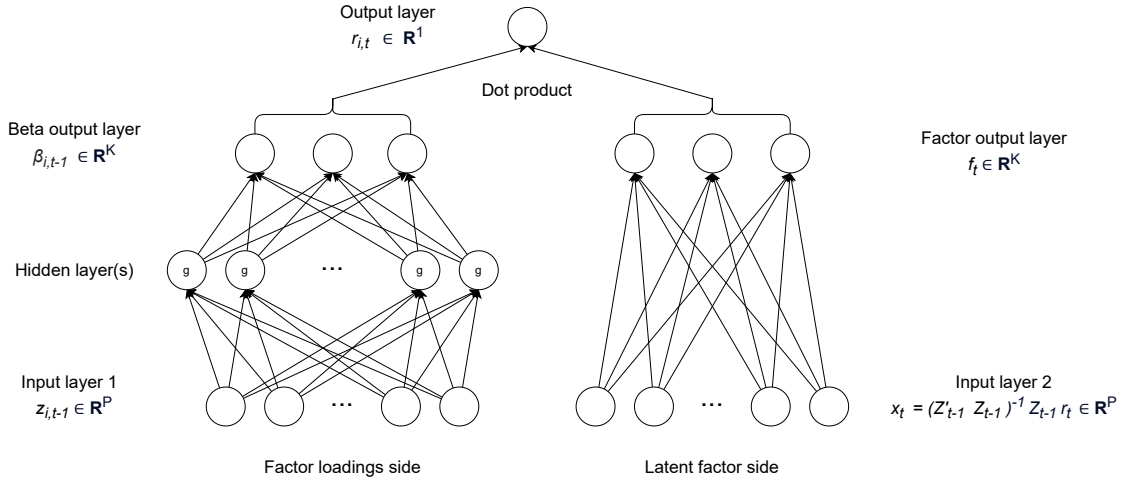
Output layer
$r_{i,t} \in \mathbf{R}^1$

Dot product

Beta output layer
$\beta_{i,t-1} \in \mathbf{R}^K$

Factor output layer
$f_t \in \mathbf{R}^K$

Hidden layer(s)

g g … g g

Input layer 1
$z_{i,t-1} \in \mathbf{R}^P$

…

…

Input layer 2
$x_t = (Z'_{t-1} Z_{t-1})^{-1} Z_{t-1} r_t \in \mathbf{R}^P$

Factor loadings side

Latent factor side